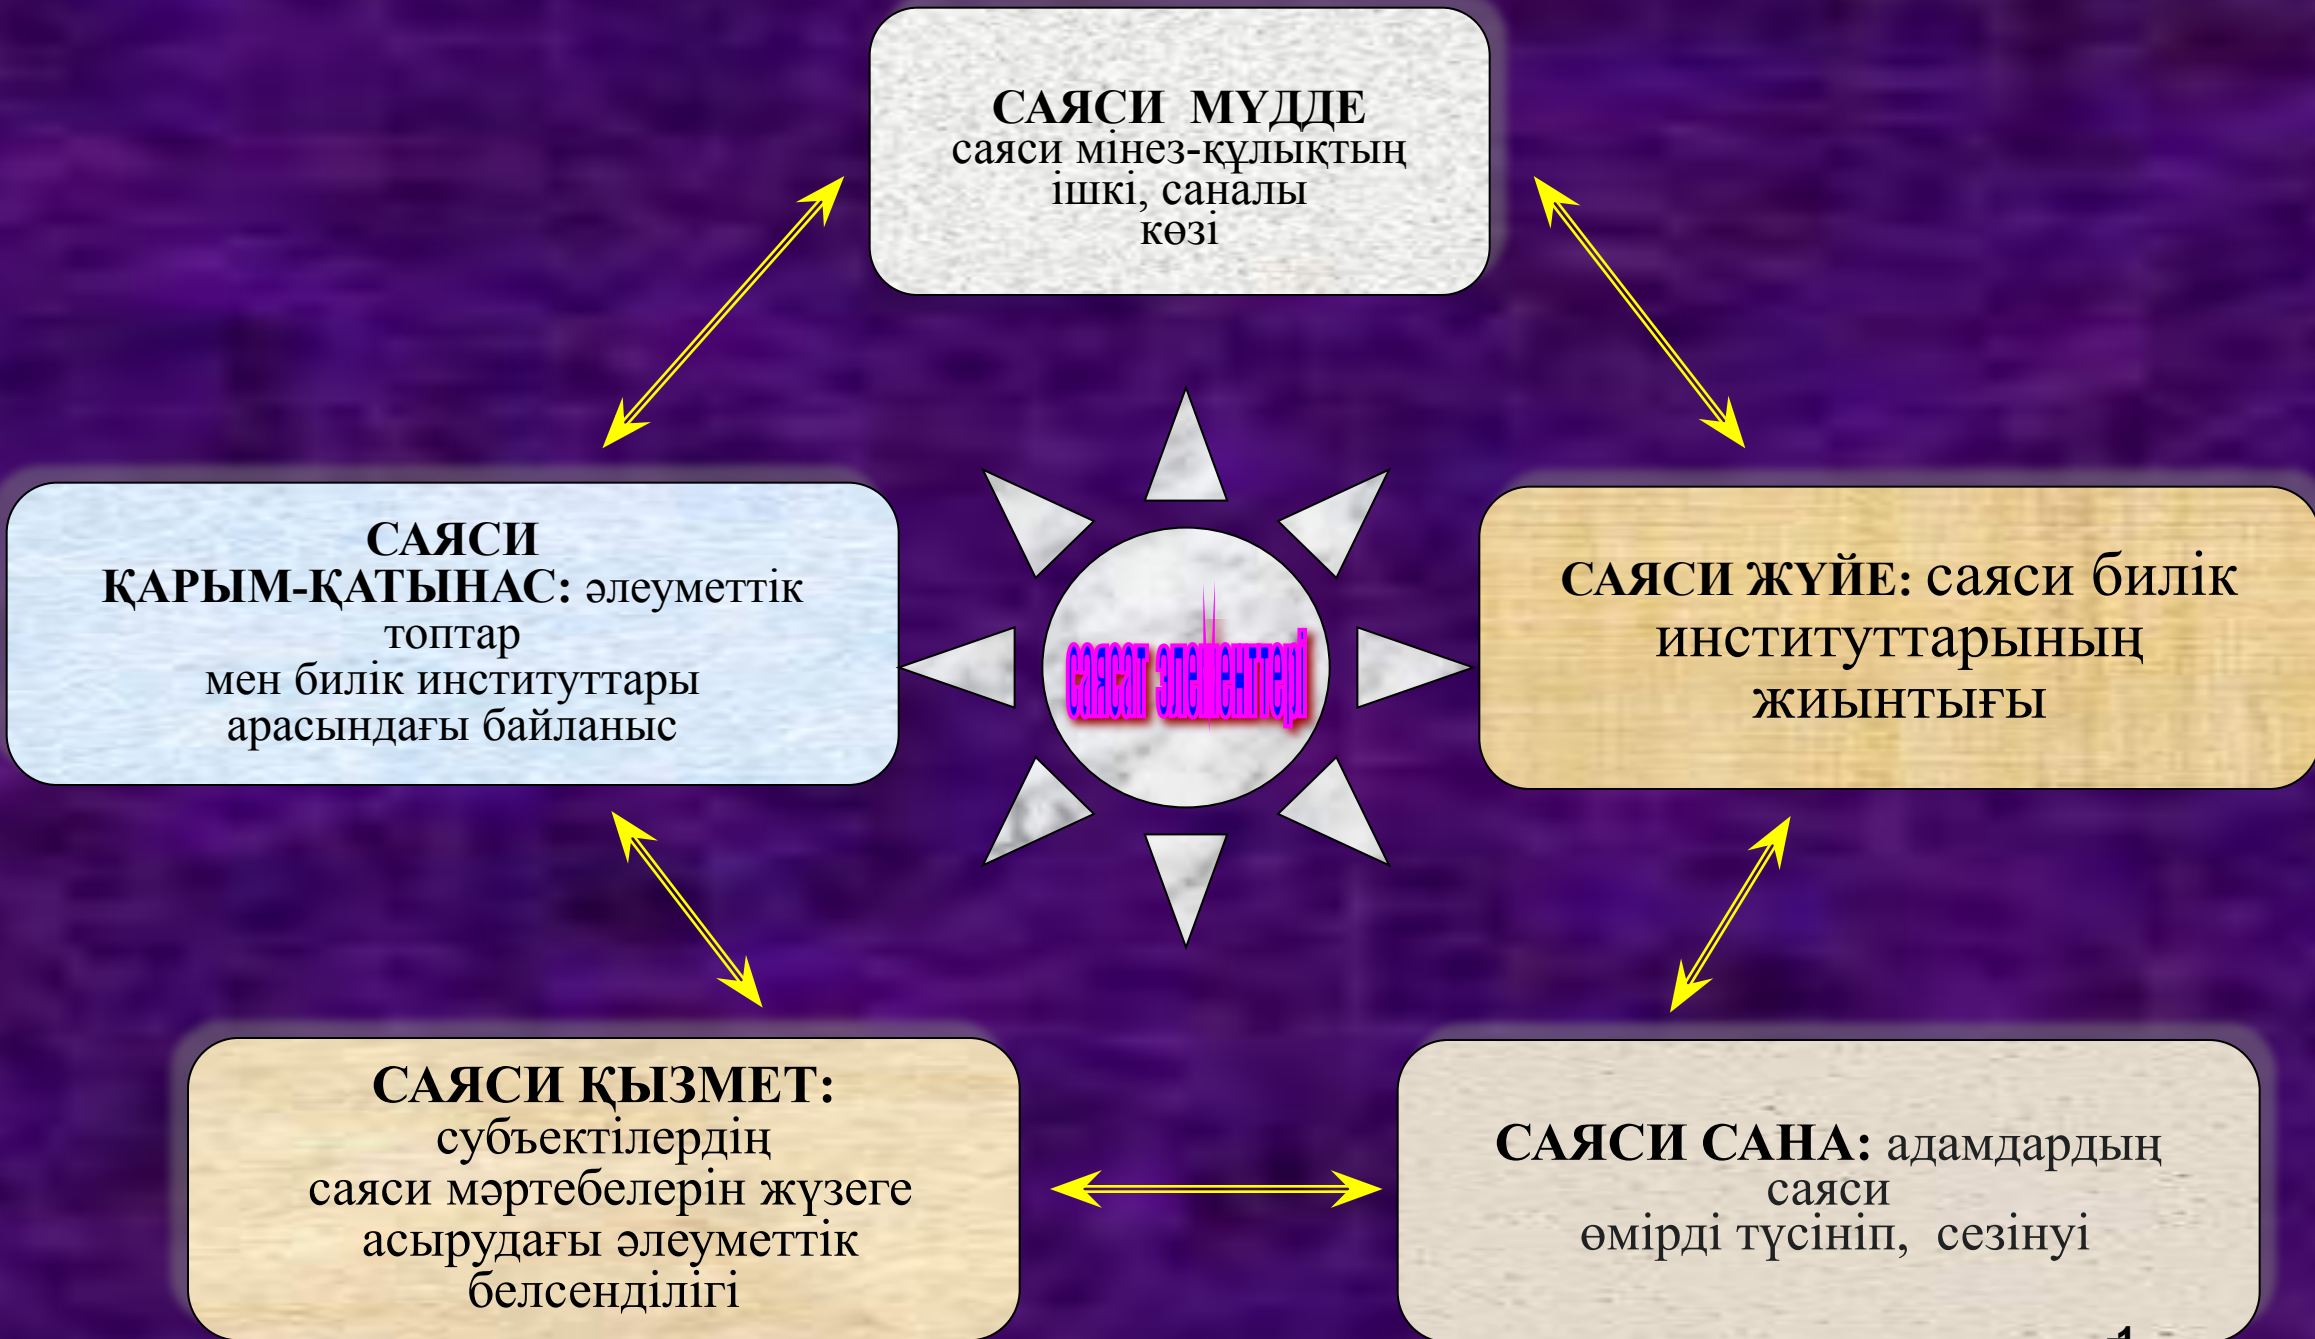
САЯСИ МҮДДЕ саяси мінез-құлықтың ішкі, саналы көзі

САЯСИ ҚАРЫМ-ҚАТЫНАС: әлеуметтік топтар мен билік институттары арасындағы байланыс

саясат элементтері

САЯСИ ЖҮЙЕ: саяси билік институттарының жиынтығы

САЯСИ ҚЫЗМЕТ: субъектілердің саяси мәртебелерін жүзеге асырудағы әлеуметтік белсенділігі

САЯСИ САНА: адамдардың саяси өмірді түсініп, сезінуі